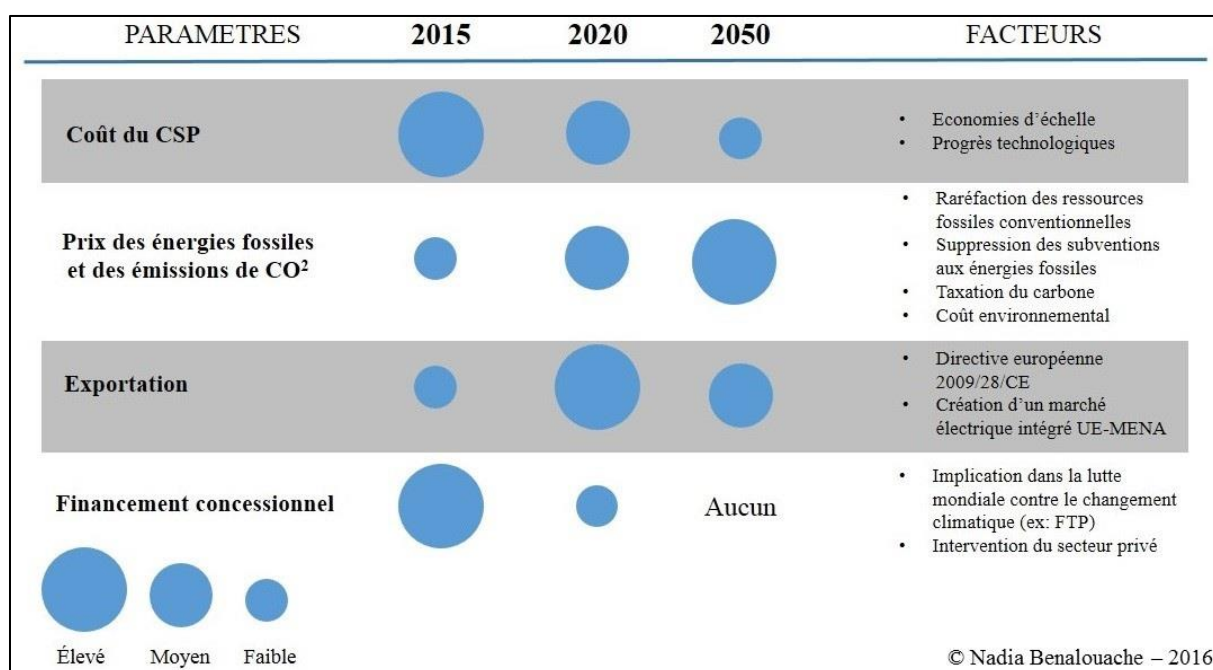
| PARAMETRES | 2015 | 2020 | 2050 | FACTEURS |
|---|---|---|---|---|
| Coût du CSP | | | | • Economies d'échelle • Progrès technologiques |
| Prix des énergies fossiles et des émissions de CO$^2$ | | | | • Raréfaction des ressources fossiles conventionnelles • Suppression des subventions aux énergies fossiles • Taxation du carbone • Coût environnemental |
| Exportation | | | | • Directive européenne 2009/28/CE • Création d'un marché électrique intégré UE-MENA |
| Financement concessionnel | | | Aucun | • Implication dans la lutte mondiale contre le changement climatique (ex: FTP) • Intervention du secteur privé |

Élevé Moyen Faible

© Nadia Benalouache – 2016